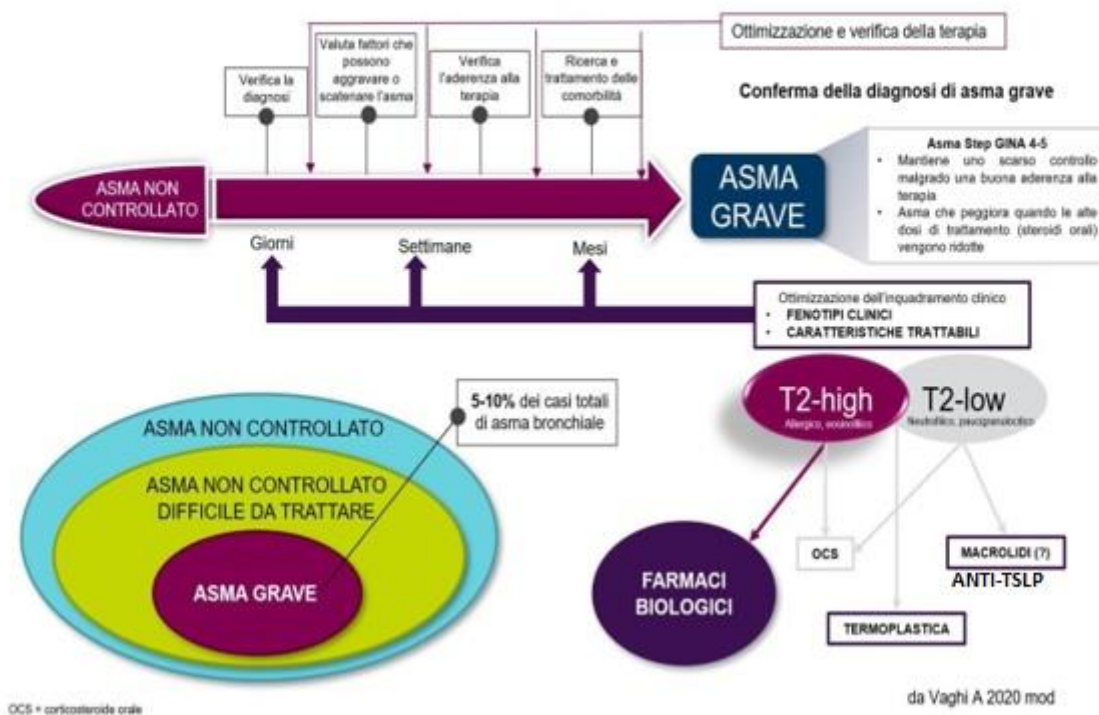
Ottimizzazione e verifica della terapia

Verifica la diagnosi

Valuta fattori che possono aggravare o scatenare l'asma

Verifica l'aderenza alla terapia

Ricerca e trattamento delle comorbilità

Conferma della diagnosi di asma grave

ASMA NON CONTROLLATO

ASMA GRAVE

Asma Step GINA 4-5
• Mantiene uno scarso controllo malgrado una buona aderenza alla terapia
• Asma che peggiora quando le alte dosi di trattamento (steroidi orali) vengono ridotte

Giorni

Settimane

Mesi

Ottimizzazione dell'inquadramento clinico
• FENOTIPI CLINICI
• CARATTERISTICHE TRATTABILI

5-10% dei casi totali di asma bronchiale

ASMA NON CONTROLLATO

ASMA NON CONTROLLATO DIFFICILE DA TRATTARE

ASMA GRAVE

T2-high
Allergico, eosinofilico

T2-low
Neutrofilico, paucigranulocitico

OCS

MACROLIDI (?)

ANTI-TSLP

FARMACI BIOLOGICI

TERMOPLASTICA

OCS = corticosteroide orale

da Vaghi A 2020 mod